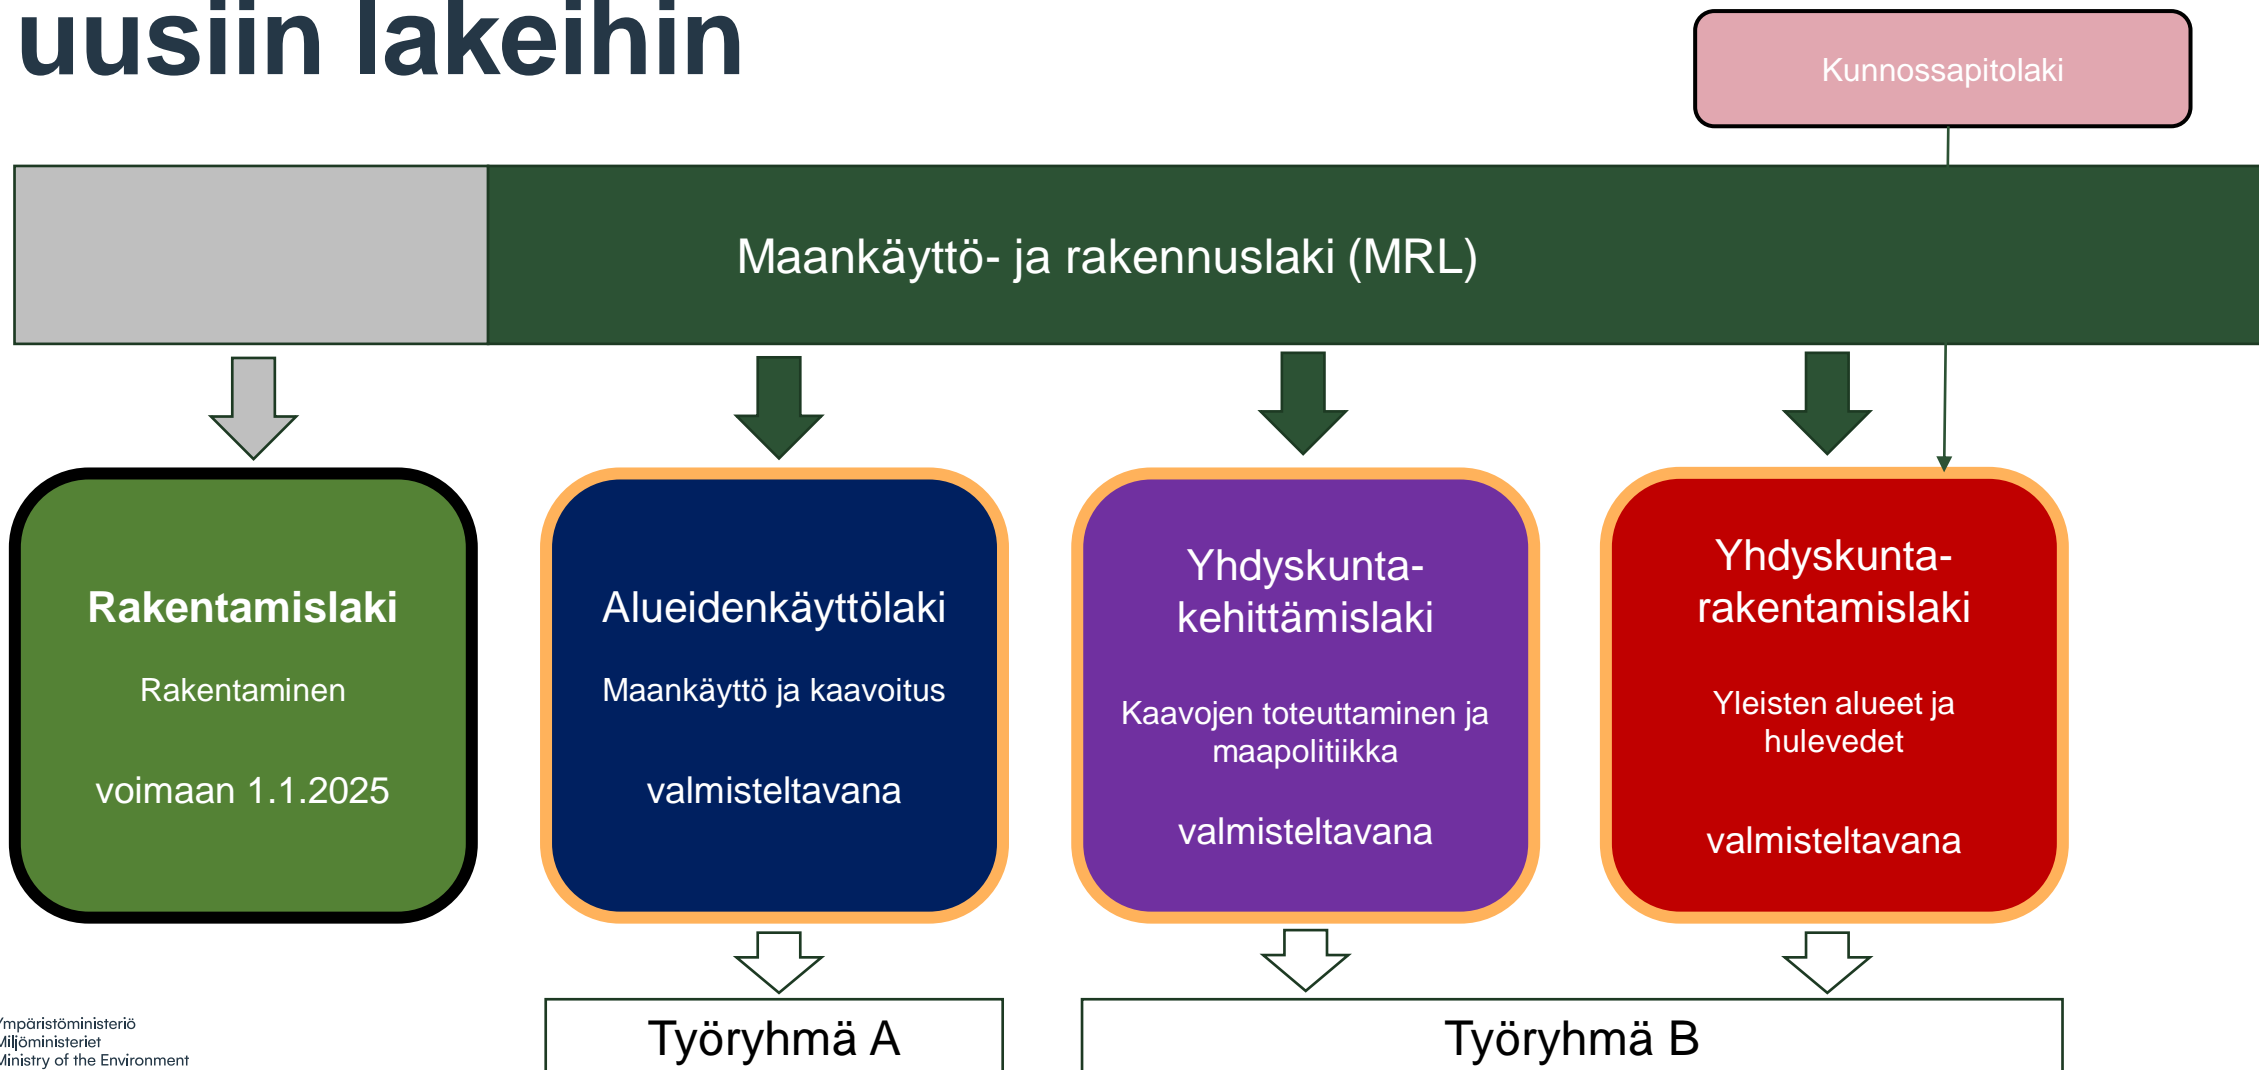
uusiin lakeihin

Kunnossapitolaki

Maankäyttö- ja rakennuslaki (MRL)

Rakentamislaki

Rakentaminen

voimaan 1.1.2025

Alueidenkäyttölaki

Maankäyttö ja kaavoitus

valmisteltavana

Yhdyskuntakehittämislaki

Kaavojen toteuttaminen ja maapolitiikka

valmisteltavana

Yhdyskuntarakentamislaki

Yleisten alueet ja hulevedet

valmisteltavana

Työryhmä A

Työryhmä B

ympäristöministeriö
Miljöministeriet
Ministry of the Environment